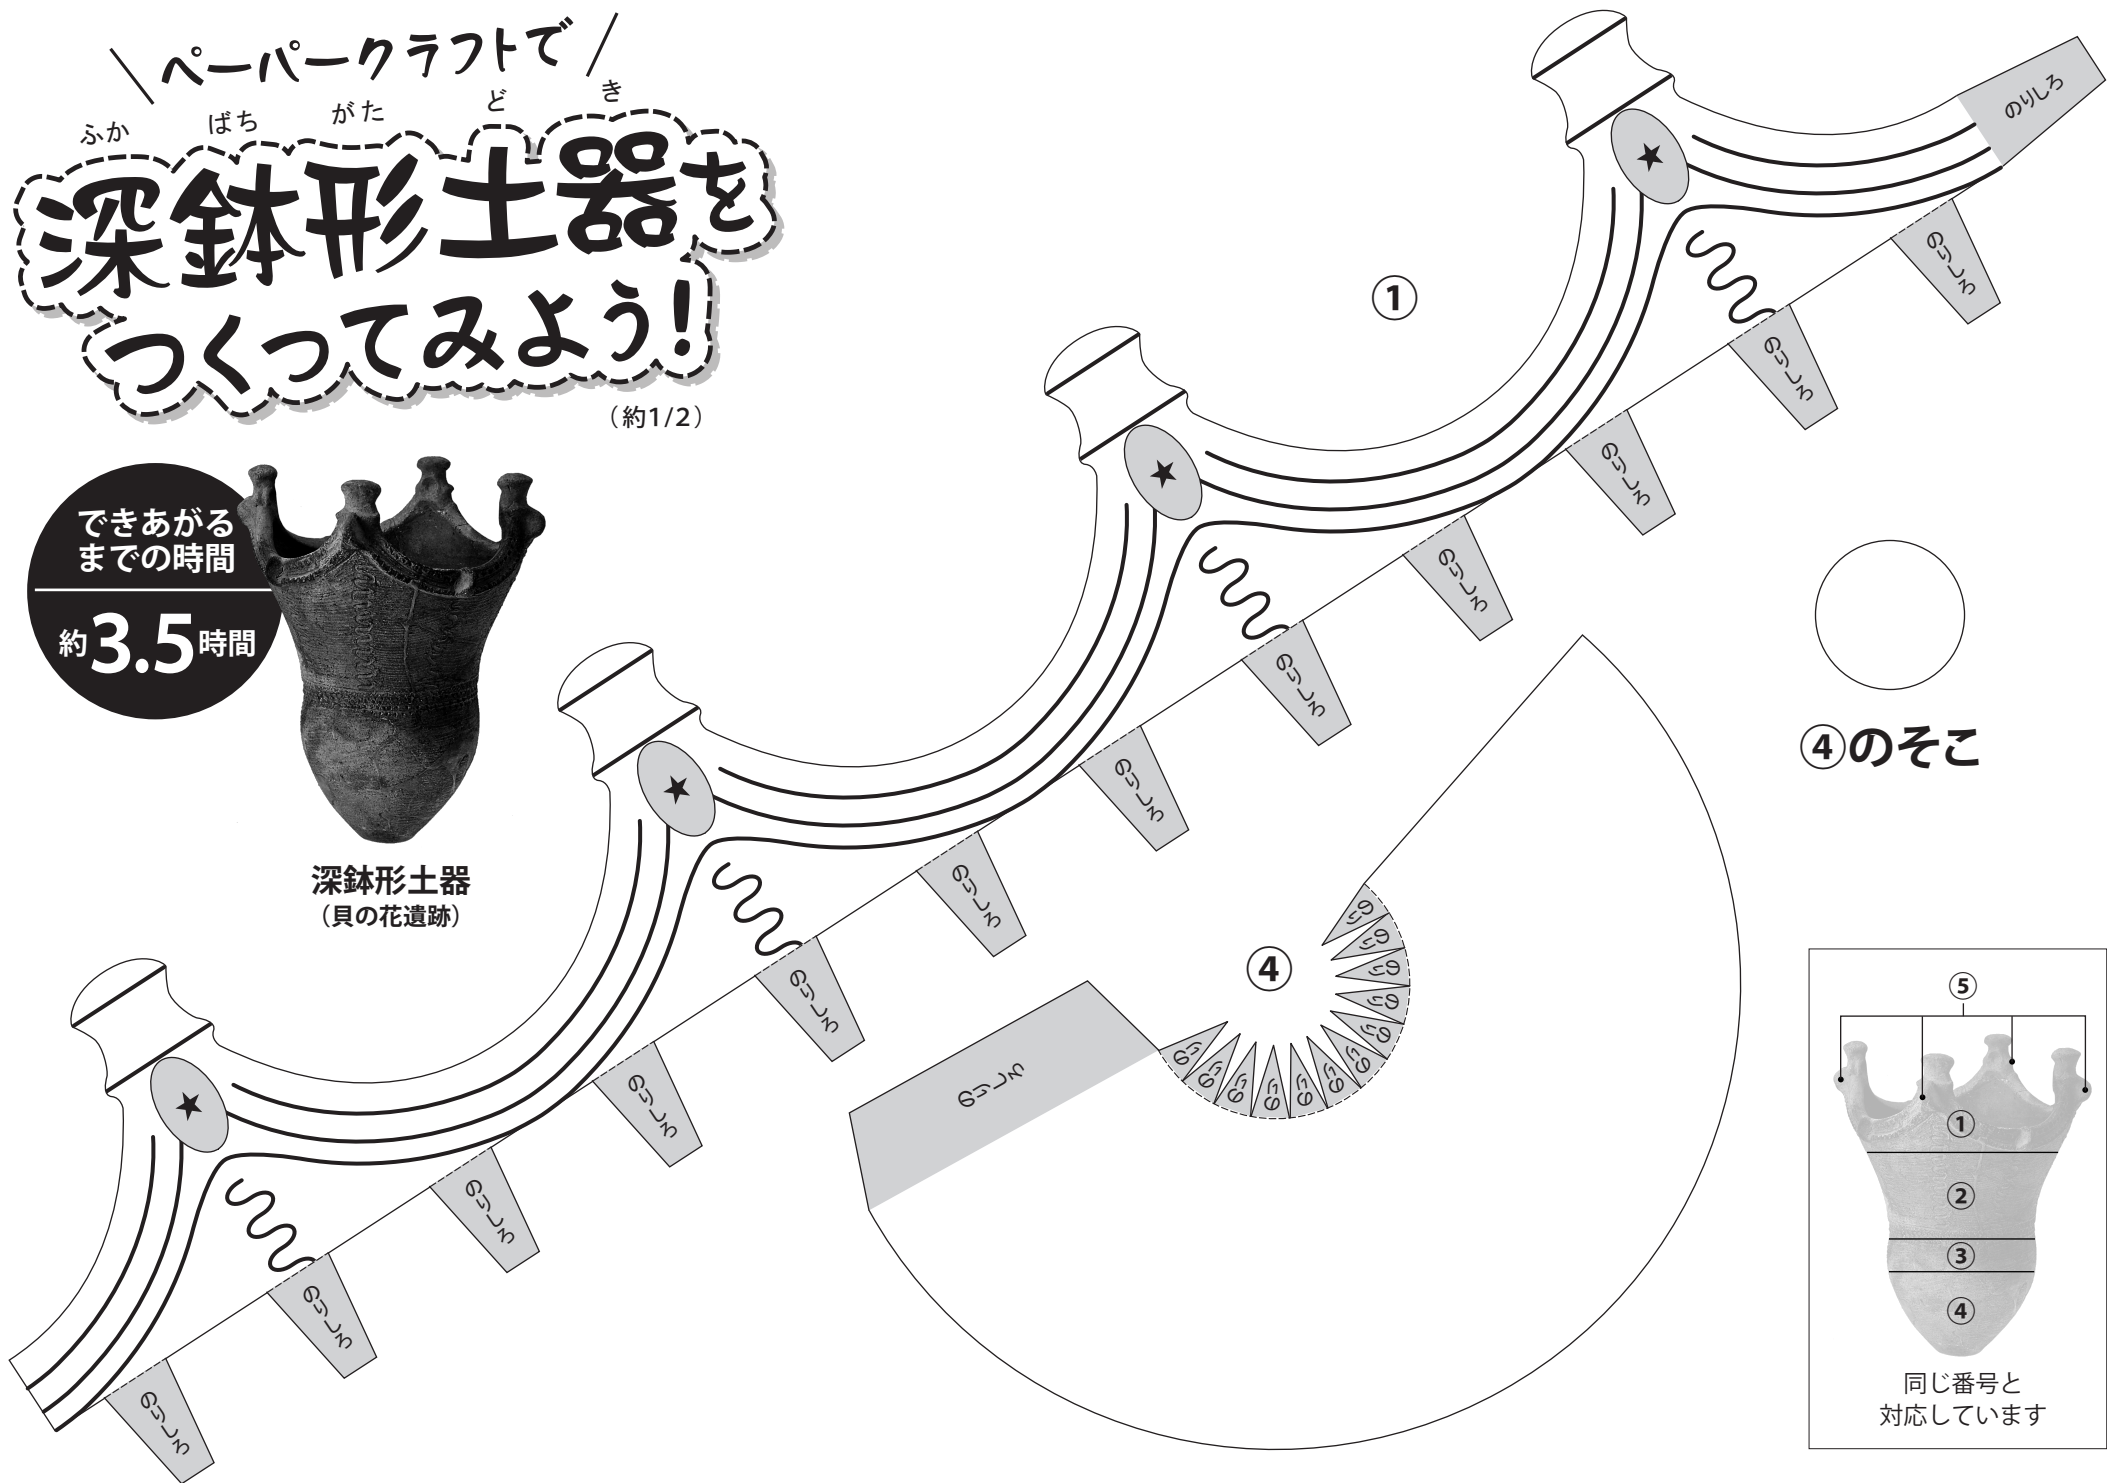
ペーパークラフトで

深鉢形土器をつくってみよう!
（ふかばちがたどき）

（約1/2）

できあがるまでの時間
約3.5時間

深鉢形土器
（貝の花遺跡）

①

のりしろ

のりしろ

のりしろ

のりしろ

のりしろ

のりしろ

のりしろ

のりしろ

のりしろ

のりしろ

のりしろ

のりしろ

のりしろ

のりしろ

のりしろ

④のそこ

④

のりしろ

のりしろ

⑤

①

②

③

④

同じ番号と対応しています